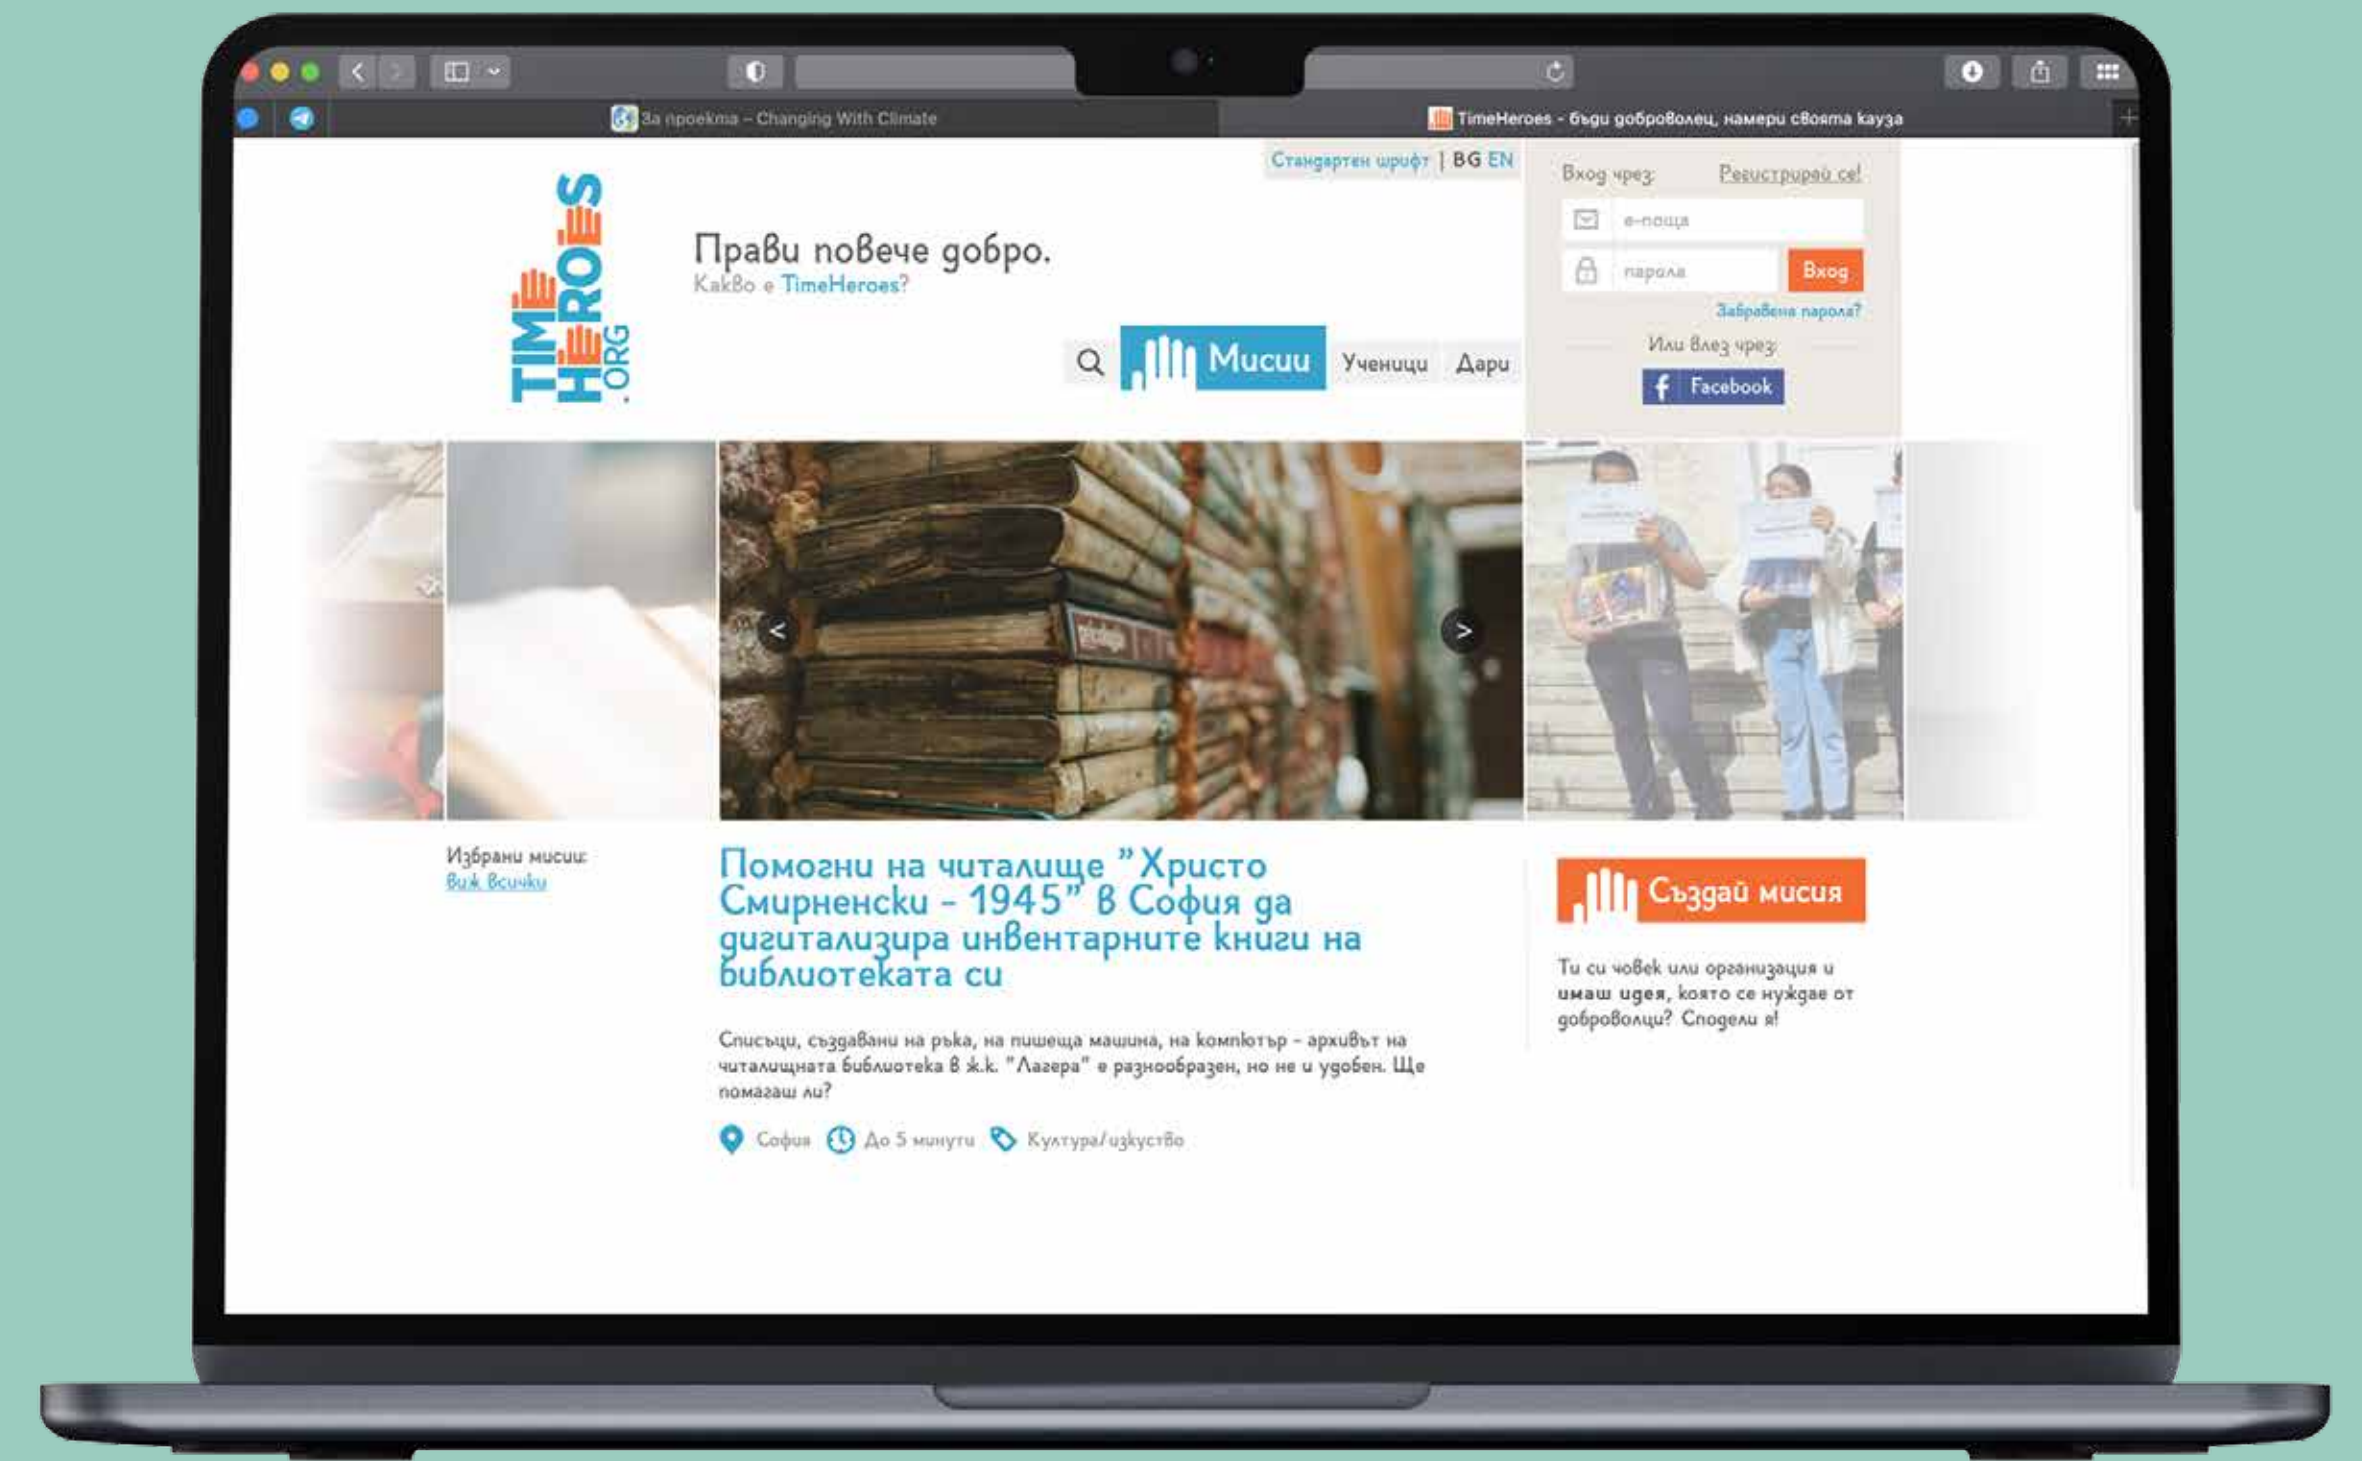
За проекта – Changing With Climate

TimeHeroes - бъди доброволец, намери своята кауза

Стандартен шрифт | BG EN

Вход чрез:
Регистрирай се!

е-поща
парола
Вход
Забравена парола?
Или влез чрез:
Facebook

TIME HEROES .ORG

Прави повече добро.
Какво е TimeHeroes?

Мисии
Ученици
Дари

Избрани мисии:
Виж всички

Помогни на читалище "Христо Смирненски - 1945" в София да дигитализира инвентарните книги на библиотеката си

Списъци, създавани на ръка, на пишеща машина, на компютър - архивът на читалищната библиотека в ж.к. "Лагера" е разнообразен, но не и удобен. Ще помагаш ли?

София
До 5 минути
Култура/изкуство

Създай мисия

Ти си човек или организация и имаш идея, която се нуждае от доброволци? Сподели я!